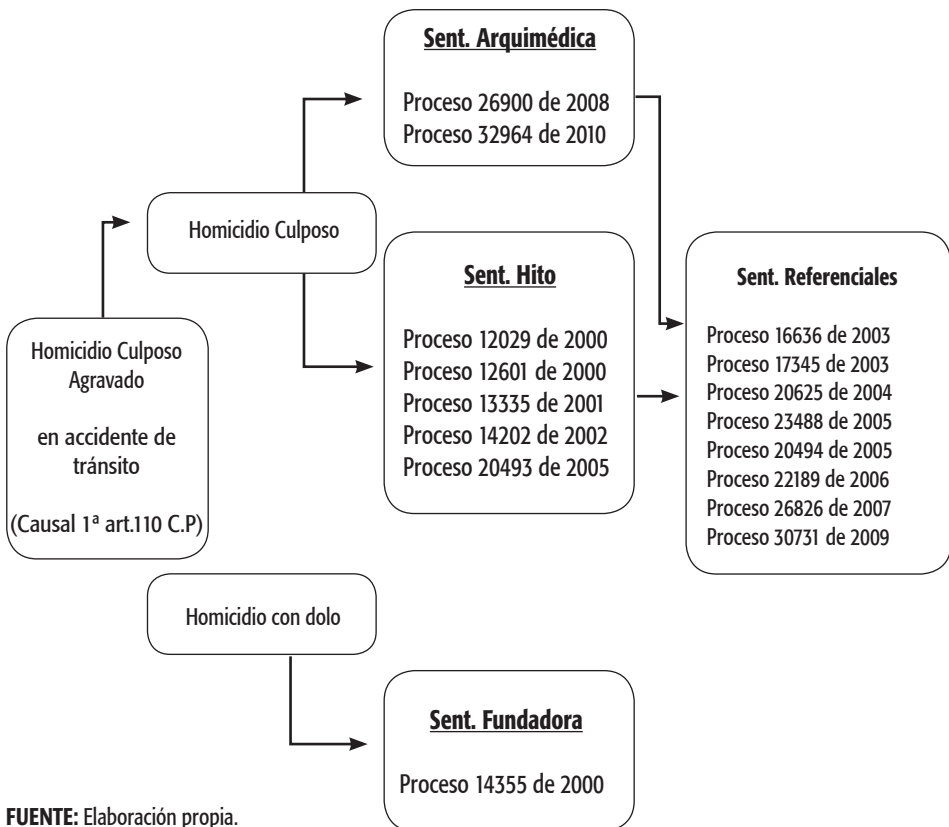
Homicidio Culposo Agravado

en accidente de tránsito

(Causal 1ª art.110 C.P)

Homicidio Culposo

Sent. Arquimédica

Proceso 26900 de 2008
Proceso 32964 de 2010

Sent. Hito

Proceso 12029 de 2000
Proceso 12601 de 2000
Proceso 13335 de 2001
Proceso 14202 de 2002
Proceso 20493 de 2005

Sent. Referenciales

Proceso 16636 de 2003
Proceso 17345 de 2003
Proceso 20625 de 2004
Proceso 23488 de 2005
Proceso 20494 de 2005
Proceso 22189 de 2006
Proceso 26826 de 2007
Proceso 30731 de 2009

Homicidio con dolo

Sent. Fundadora

Proceso 14355 de 2000

FUENTE: Elaboración propia.